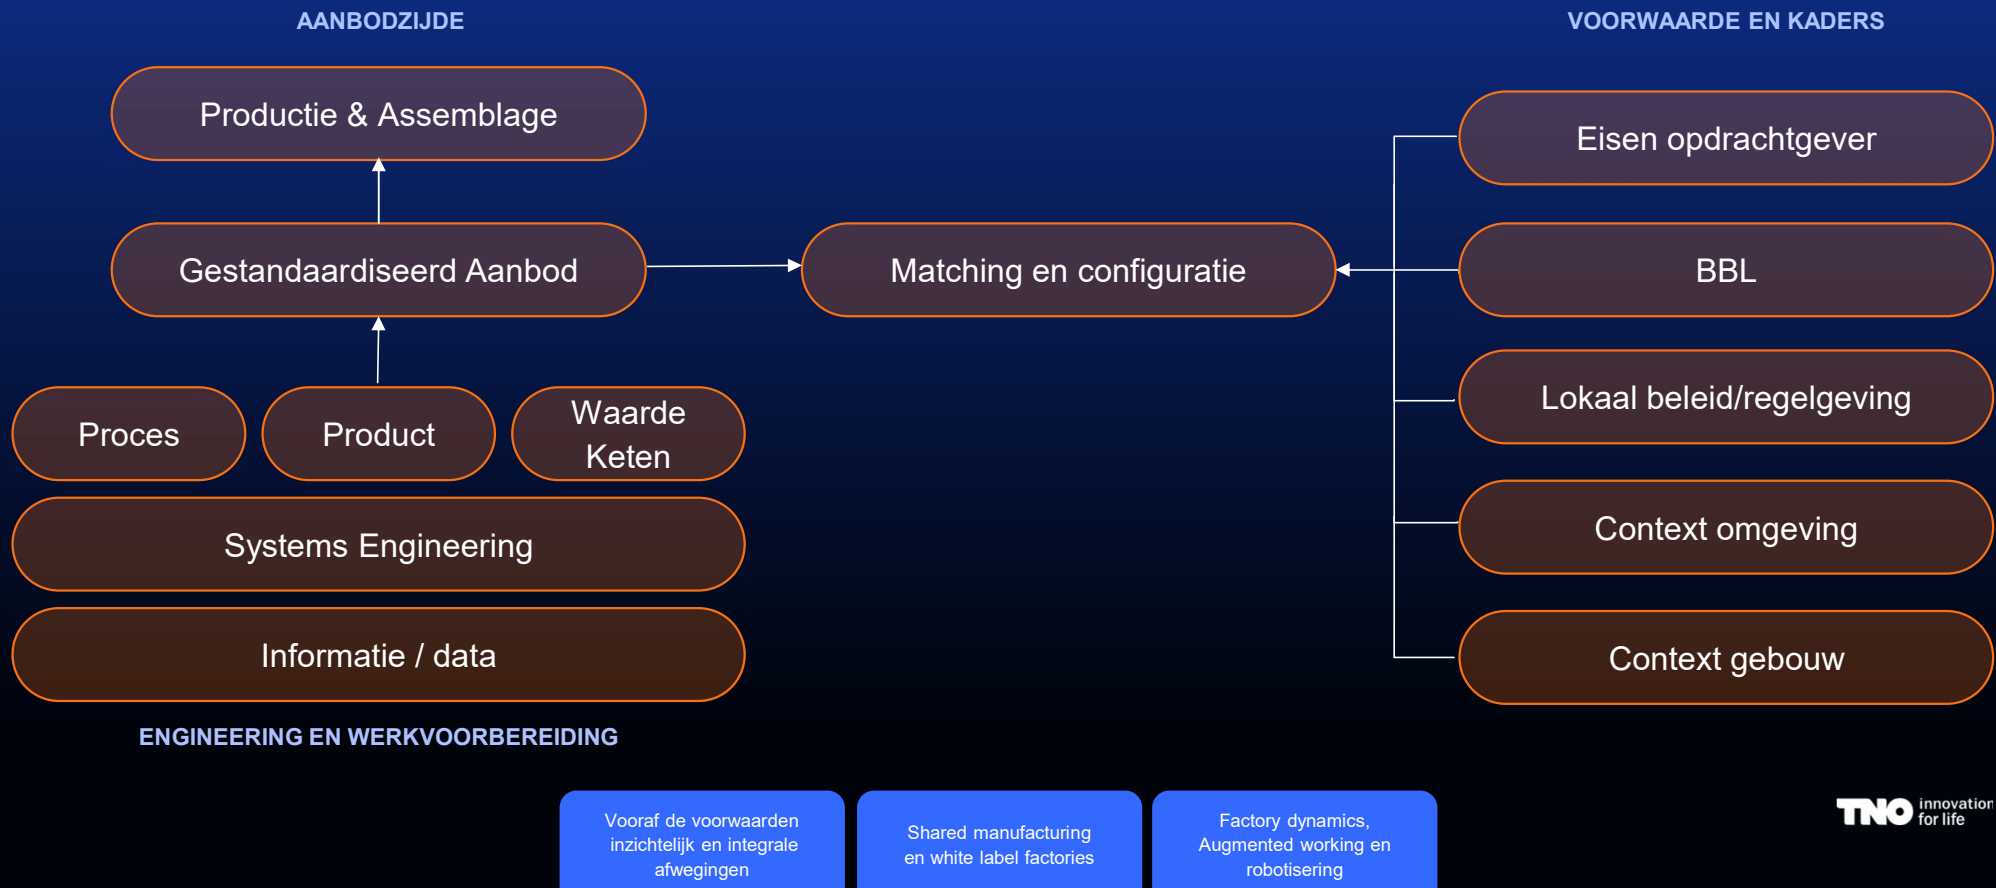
AANBODZIJDE

VOORWAARDE EN KADERS

Productie & Assemblage

Gestandaardiseerd Aanbod

Matching en configuratie

Eisen opdrachtgever

BBL

Lokaal beleid/regelgeving

Context omgeving

Context gebouw

Proces

Product

Waarde Keten

Systems Engineering

Informatie / data

ENGINEERING EN WERKVOORBEREIDING

Vooraf de voorwaarden inzichtelijk en integrale afwegingen

Shared manufacturing en white label factories

Factory dynamics, Augmented working en robotisering

TNO innovation for life